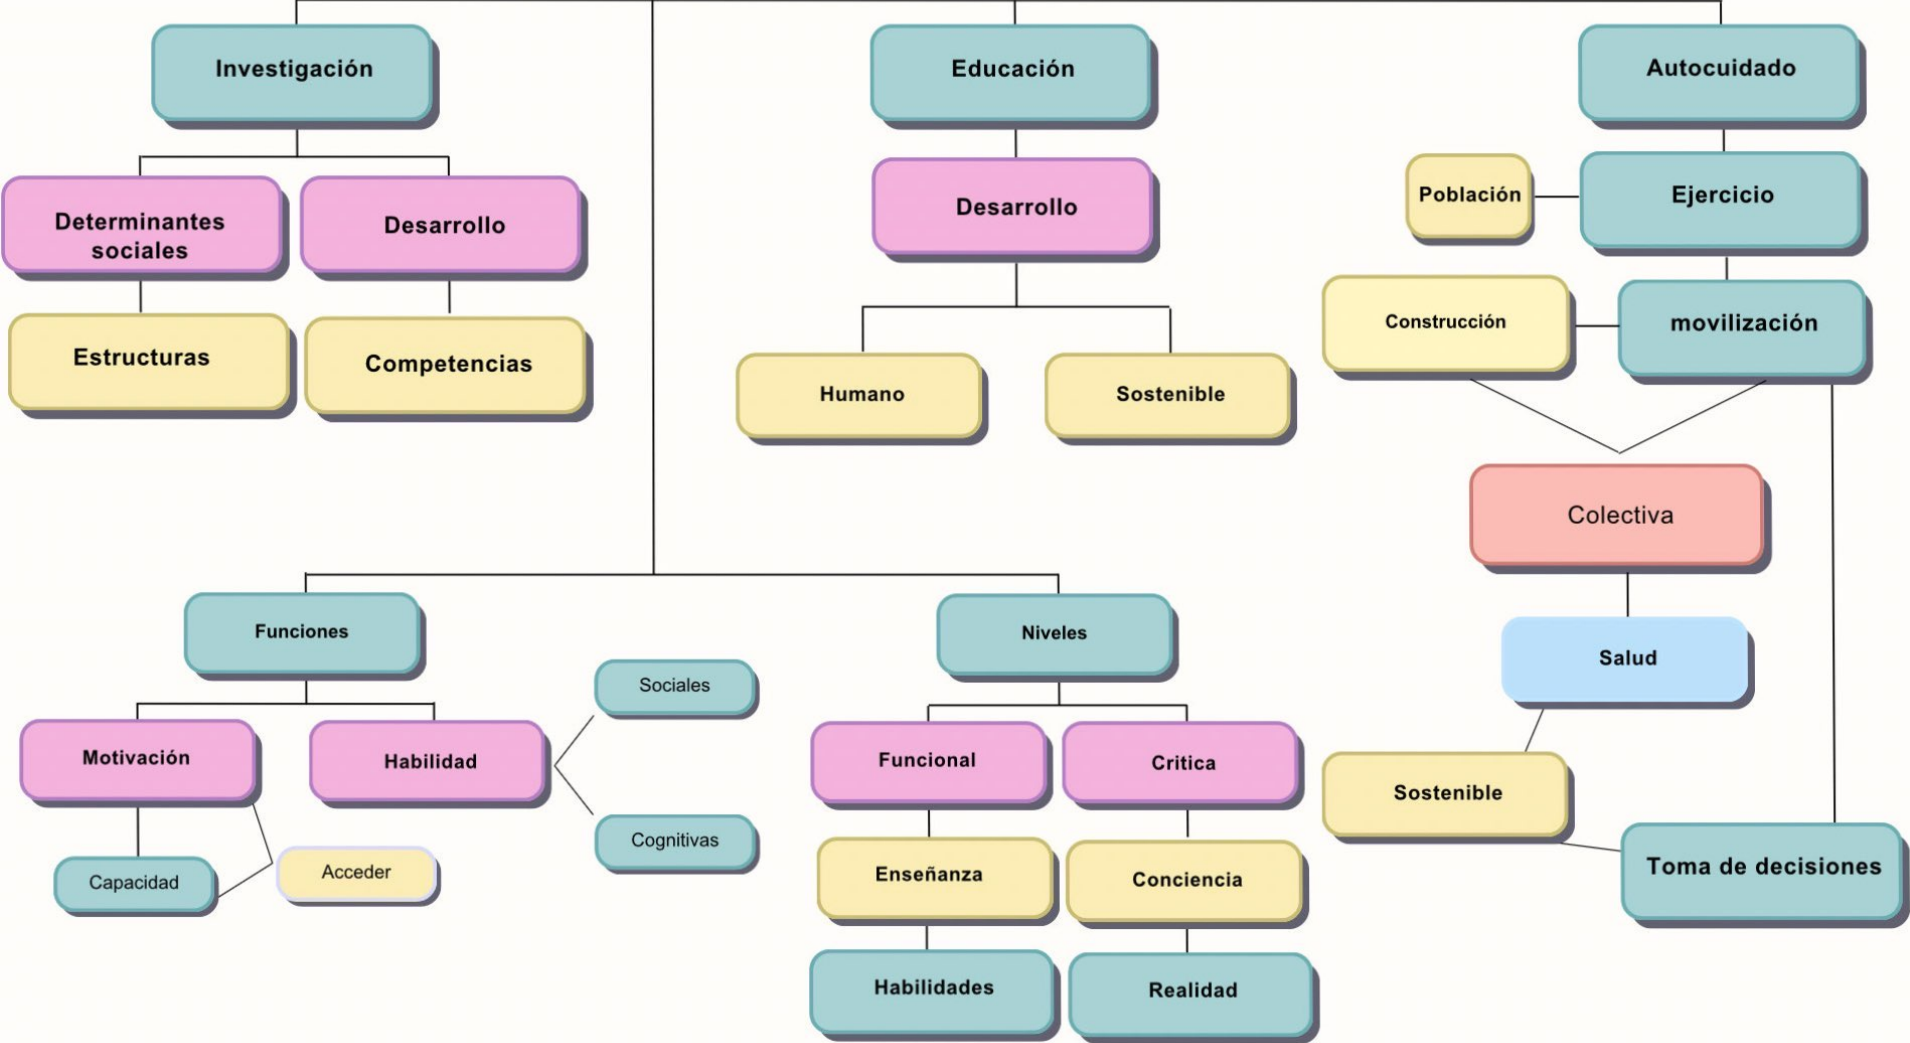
Investigación

Determinantes sociales

Desarrollo

Estructuras

Competencias

Educación

Desarrollo

Humano

Sostenible

Autocuidado

Población

Ejercicio

Construcción

movilización

Colectiva

Salud

Sostenible

Toma de decisiones

Funciones

Motivación

Habilidad

Sociales

Cognitivas

Capacidad

Acceder

Niveles

Funcional

Critica

Enseñanza

Conciencia

Habilidades

Realidad